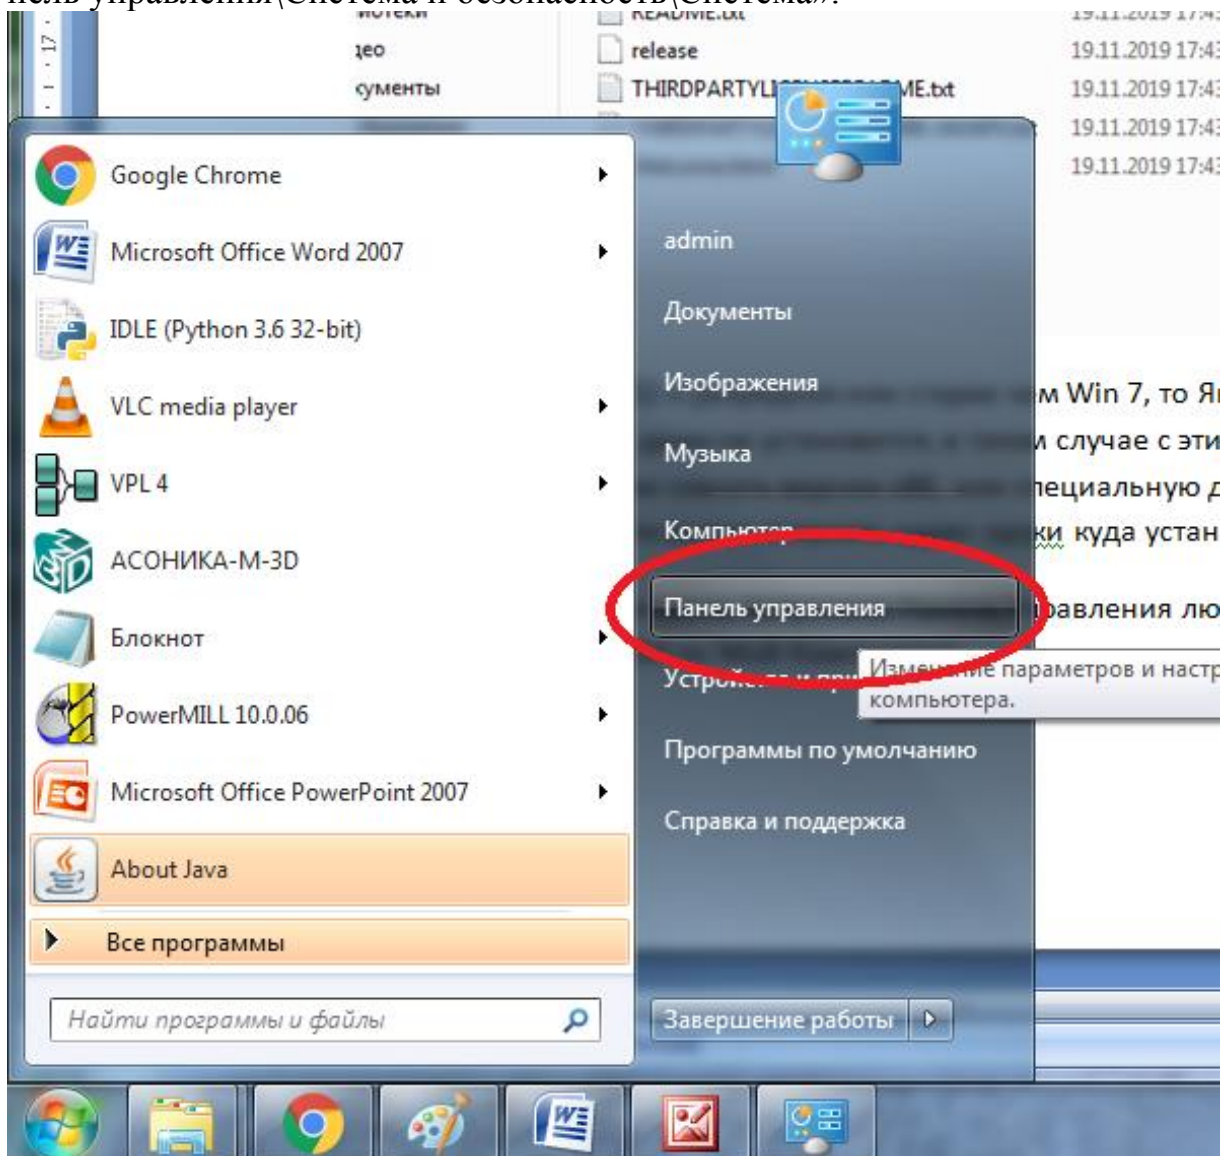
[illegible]ель управления\Система и безопасность\Система».

17

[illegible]ео
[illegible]кументы

README.txt
release
THIRDPARTYL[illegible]E.txt

19.11.2019 17:4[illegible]
19.11.2019 17:4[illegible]
19.11.2019 17:4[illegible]
19.11.2019 17:4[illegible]
19.11.2019 17:4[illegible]

Google Chrome
Microsoft Office Word 2007
IDLE (Python 3.6 32-bit)
VLC media player
VPL 4
АСОНИКА-М-3D
Блокнот
PowerMILL 10.0.06
Microsoft Office PowerPoint 2007
About Java
Все программы
Найти программы и файлы

admin
Документы
Изображения
Музыка
Компьютер
Панель управления
Устро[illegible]
Программы по умолчанию
Справка и поддержка
Завершение работы

Изме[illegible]ие параметров и настр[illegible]
компьютера.

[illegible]м Win 7, то Я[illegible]
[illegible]и случае с эти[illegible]
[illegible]пециальную д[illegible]
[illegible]ки куда устан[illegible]
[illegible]равления лю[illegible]